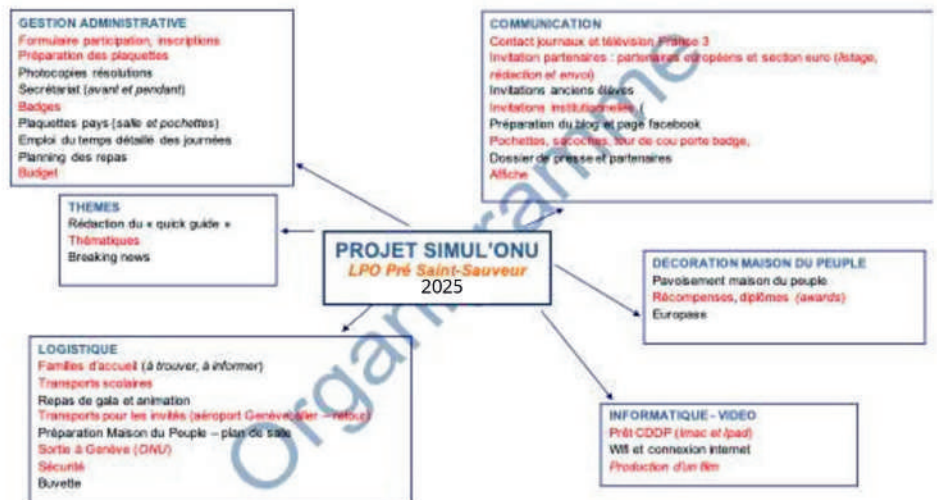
GESTION ADMINISTRATIVE
Formulaire participation, inscriptions
Préparation des plaquettes
Photocopies résolutions
Secrétariat (avant et pendant)
Badges
Plaquettes pays (salle et pochettes)
Emploi du temps détaillé des journées
Planning des repas
Budget

COMMUNICATION
Contact journaux et télévision France 3
Invitation partenaires : partenaires européens et section euro (listage, rédaction et envoi)
Invitations anciens élèves
Invitations institutionnelles (
Préparation du blog et page facebook
Pochettes, sacoches, tour de cou porte badge,
Dossier de presse et partenaires
Affiche

THEMES
Rédaction du « quick guide »
Thématiques
Breaking news

PROJET SIMUL'ONU
LPO Pré Saint-Sauveur
2025

DECORATION MAISON DU PEUPLE
Pavoisement maison du peuple
Récompenses, diplômes (awards)
Europass

LOGISTIQUE
Familles d'accueil (à trouver, à informer)
Transports scolaires
Repas de gala et animation
Transports pour les invités (aéroport Genève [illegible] – retour)
Préparation Maison du Peuple – plan de salle
Sortie à Genève (ONU)
Sécurité
Buvette

INFORMATIQUE - VIDEO
Prêt CDDP (imac et ipad)
Wifi et connexion internet
Production d'un film

Organigramme